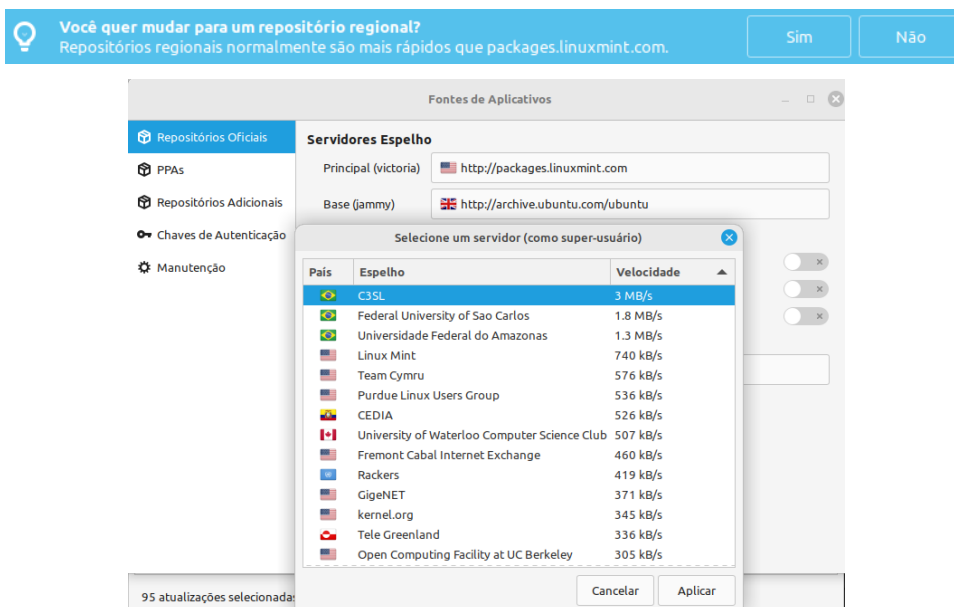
Você quer mudar para um repositório regional?
Repositórios regionais normalmente são mais rápidos que packages.linuxmint.com.

Sim

Não

Fontes de Aplicativos

Repositórios Oficiais

PPAs

Repositórios Adicionais

Chaves de Autenticação

Manutenção

Servidores Espelho

Principal (victoria) http://packages.linuxmint.com

Base (jammy) http://archive.ubuntu.com/ubuntu

Selecione um servidor (como super-usuário)

| País | Espelho | Velocidade |
|---|---|---|
| | C3SL | 3 MB/s |
| | Federal University of Sao Carlos | 1.8 MB/s |
| | Universidade Federal do Amazonas | 1.3 MB/s |
| | Linux Mint | 740 kB/s |
| | Team Cymru | 576 kB/s |
| | Purdue Linux Users Group | 536 kB/s |
| | CEDIA | 526 kB/s |
| | University of Waterloo Computer Science Club | 507 kB/s |
| | Fremont Cabal Internet Exchange | 460 kB/s |
| | Rackers | 419 kB/s |
| | GigeNET | 371 kB/s |
| | kernel.org | 345 kB/s |
| | Tele Greenland | 336 kB/s |
| | Open Computing Facility at UC Berkeley | 305 kB/s |

Cancelar

Aplicar

95 atualizações selecionada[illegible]